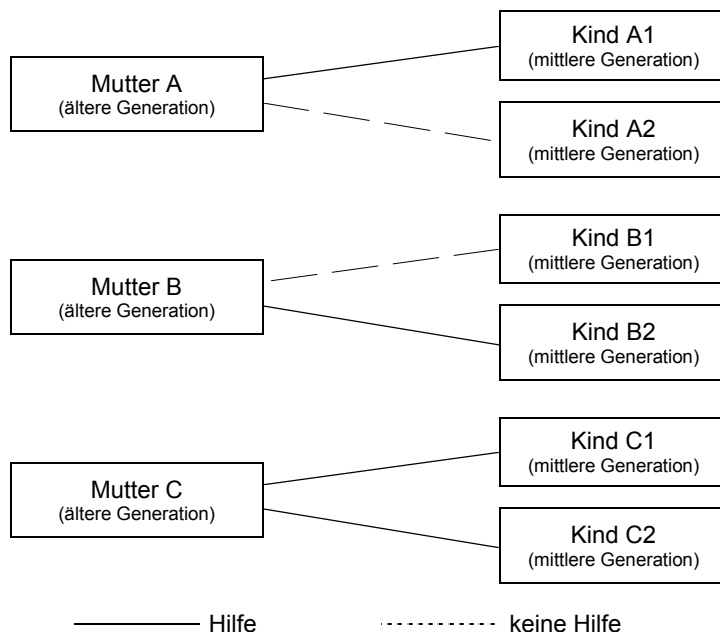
Mutter A
(ältere Generation)

Kind A1
(mittlere Generation)

Kind A2
(mittlere Generation)

Mutter B
(ältere Generation)

Kind B1
(mittlere Generation)

Kind B2
(mittlere Generation)

Mutter C
(ältere Generation)

Kind C1
(mittlere Generation)

Kind C2
(mittlere Generation)

Hilfe

keine Hilfe